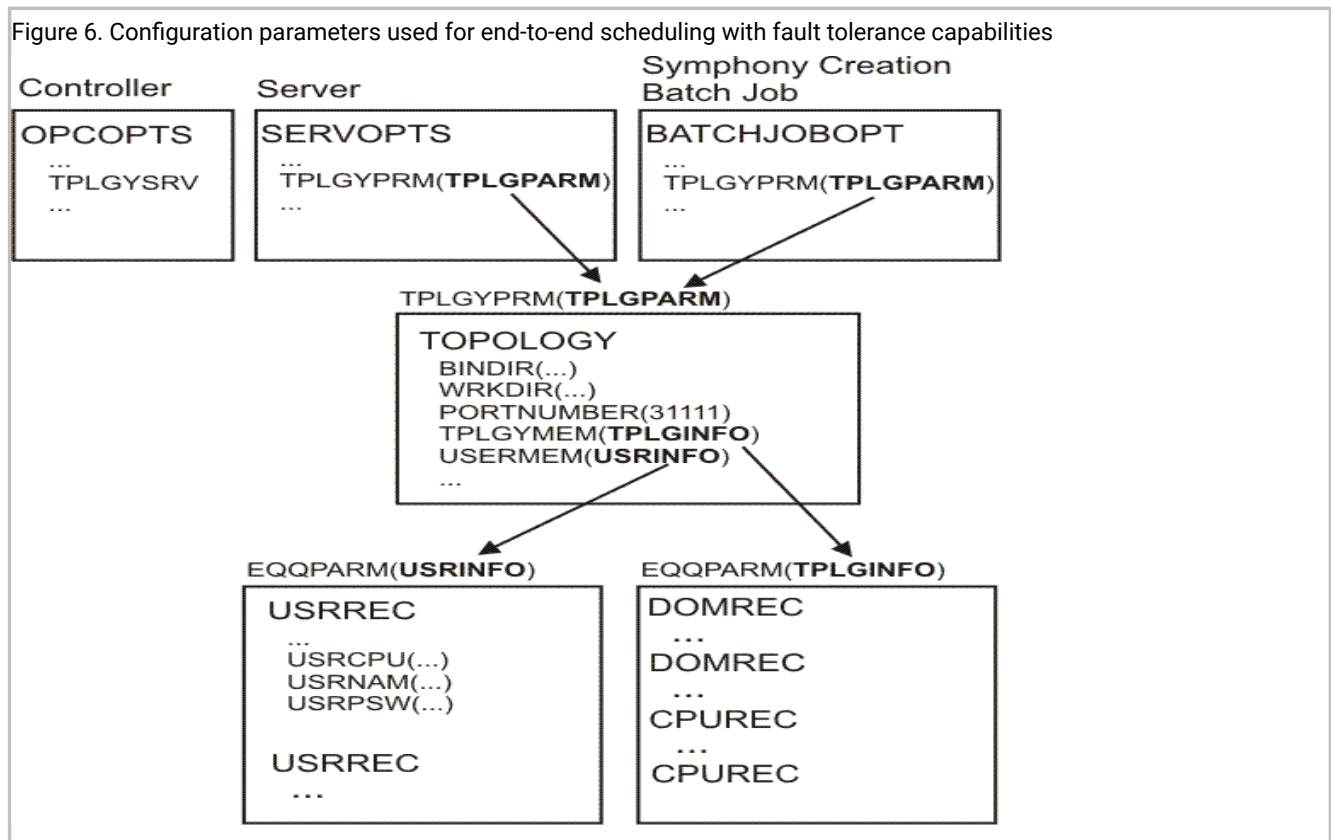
Figure 6. Configuration parameters used for end-to-end scheduling with fault tolerance capabilities

Controller

OPCOPTS
...
TPLGYSRV
...

Server

SERVOPTS
...
TPLGYPRM(**TPLGPARM**)
...

Symphony Creation
Batch Job

BATCHJOBOPT
...
TPLGYPRM(**TPLGPARM**)
...

TPLGYPRM(**TPLGPARM**)

TOPOLOGY
BINDIR(...)
WRKDIR(...)
PORTNUMBER(31111)
TPLGYMEM(**TPLGINFO**)
USERMEM(**USRINFO**)
...

EQQPARM(**USRINFO**)

USRREC
...
USRCPU(...)
USRNAM(...)
USRPSW(...)

USRREC
...

EQQPARM(**TPLGINFO**)

DOMREC
...
DOMREC
...
CPUREC
...
CPUREC